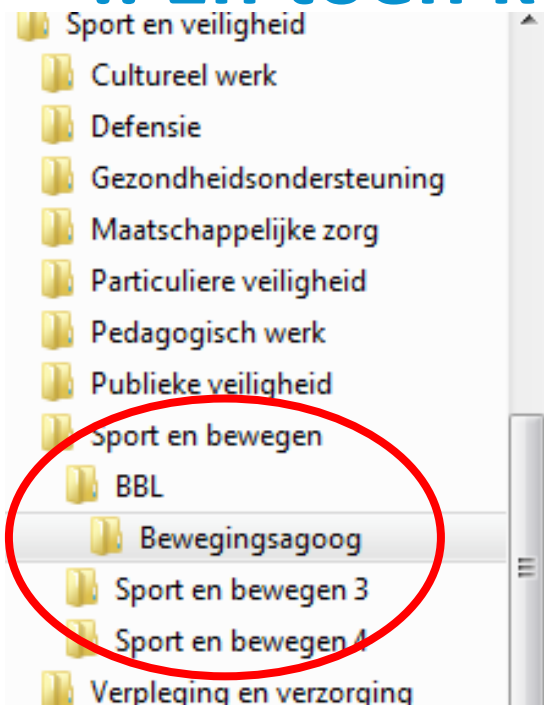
Sport en veiligheid
Cultureel werk
Defensie
Gezondheidsondersteuning
Maatschappelijke zorg
Particuliere veiligheid
Pedagogisch werk
Publieke veiligheid
Sport en bewegen
BBL
Bewegingsagoog
Sport en bewegen 3
Sport en bewegen 4
Verpleging en verzorging